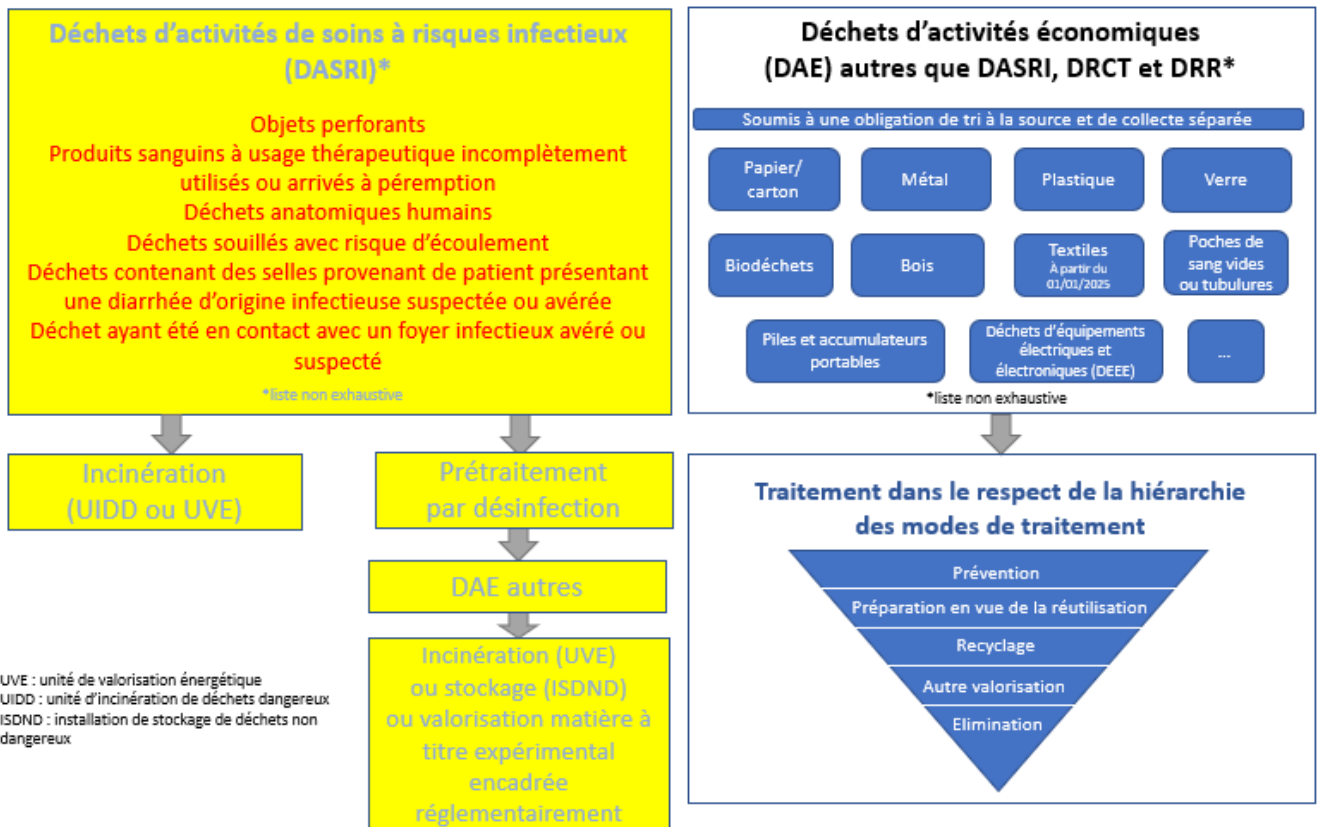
Déchets d'activités de soins à risques infectieux (DASRI)*

Objets perforants
Produits sanguins à usage thérapeutique incomplètement utilisés ou arrivés à péremption
Déchets anatomiques humains
Déchets souillés avec risque d'écoulement
Déchets contenant des selles provenant de patient présentant une diarrhée d'origine infectieuse suspectée ou avérée
Déchet ayant été en contact avec un foyer infectieux avéré ou suspecté

*liste non exhaustive

Incinération (UIDD ou UVE)

Prétraitement par désinfection

DAE autres

Incinération (UVE) ou stockage (ISDND) ou valorisation matière à titre expérimental encadrée réglementairement

UVE : unité de valorisation énergétique
UIDD : unité d'incinération de déchets dangereux
ISDND : installation de stockage de déchets non dangereux

Déchets d'activités économiques (DAE) autres que DASRI, DRCT et DRR*

Soumis à une obligation de tri à la source et de collecte séparée

Papier/ carton

Métal

Plastique

Verre

Biodéchets

Bois

Textiles
À partir du 01/01/2025

Poches de sang vides ou tubulures

Piles et accumulateurs portables

Déchets d'équipements électriques et électroniques (DEEE)

...

*liste non exhaustive

Traitement dans le respect de la hiérarchie des modes de traitement

Prévention

Préparation en vue de la réutilisation

Recyclage

Autre valorisation

Elimination